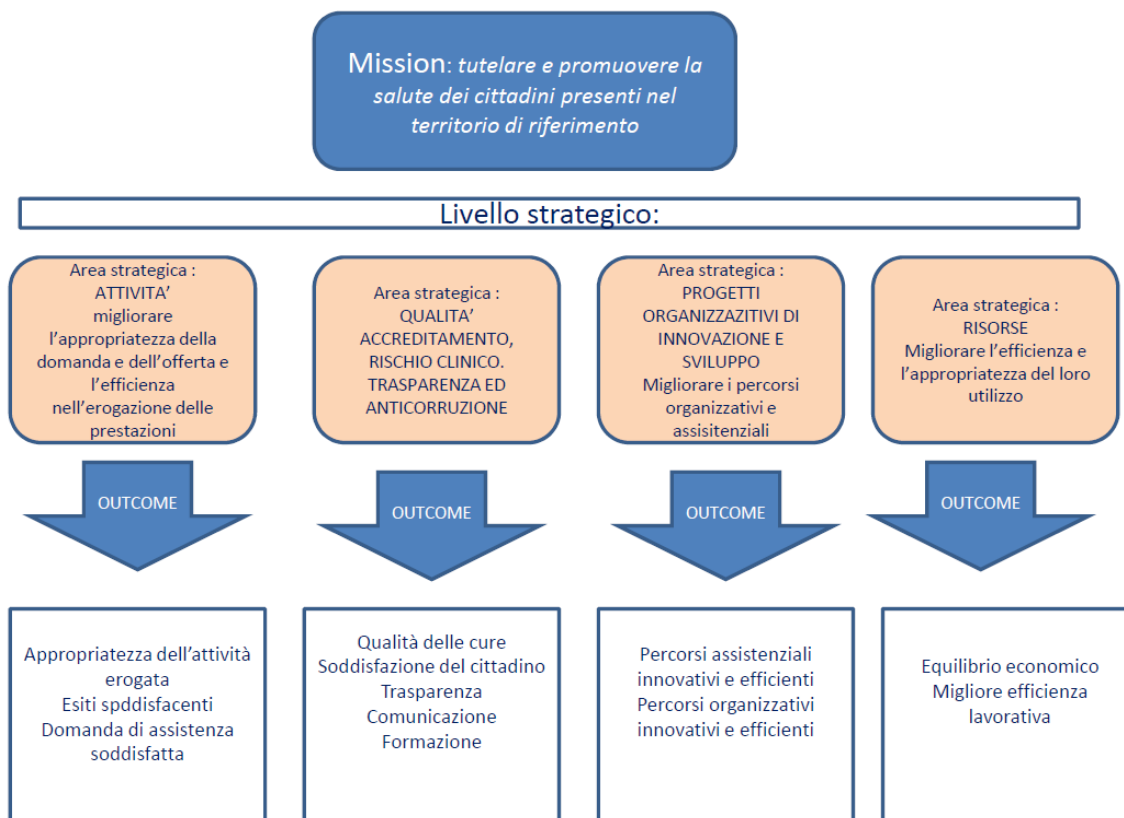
Mission: tutelare e promuovere la salute dei cittadini presenti nel territorio di riferimento

Livello strategico:

Area strategica : ATTIVITA' migliorare l'appropriatezza della domanda e dell'offerta e l'efficienza nell'erogazione delle prestazioni

Area strategica : QUALITA' ACCREDITAMENTO, RISCHIO CLINICO. TRASPARENZA ED ANTICORRUZIONE

Area strategica : PROGETTI ORGANIZZAZITIVI DI INNOVAZIONE E SVILUPPO Migliorare i percorsi organizzativi e assisitenziali

Area strategica : RISORSE Migliorare l'efficienza e l'appropriatezza del loro utilizzo

OUTCOME

OUTCOME

OUTCOME

OUTCOME

Appropriatezza dell'attività erogata
Esiti spddisfacenti
Domanda di assistenza soddisfatta

Qualità delle cure
Soddisfazione del cittadino
Trasparenza
Comunicazione
Formazione

Percorsi assistenziali innovativi e efficienti
Percorsi organizzativi innovativi e efficienti

Equilibrio economico
Migliore efficienza lavorativa